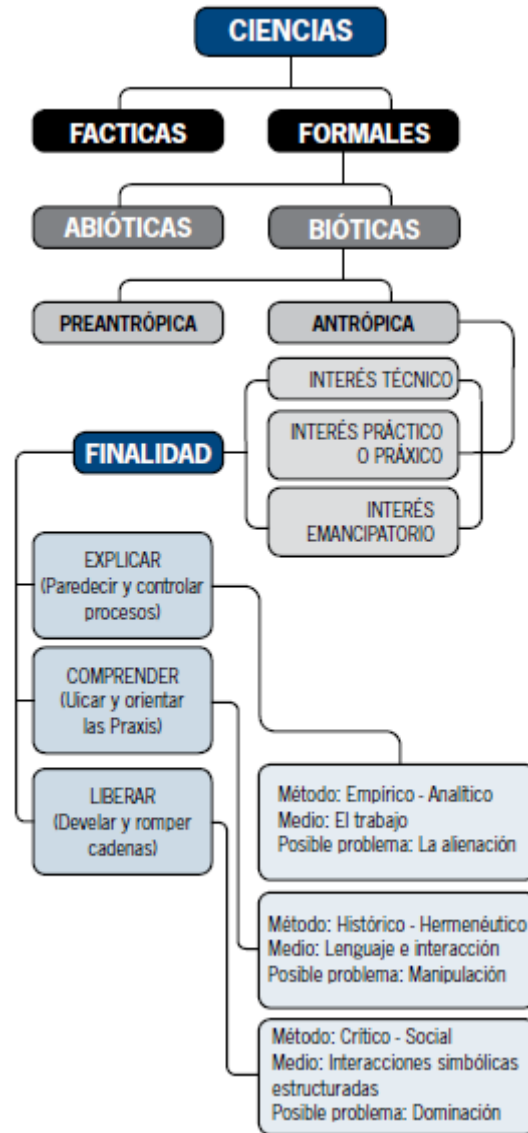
CIENCIAS

FACTICAS

FORMALES

ABIÓTICAS

BIÓTICAS

PREANTRÓPICA

ANTRÓPICA

INTERÉS TÉCNICO

INTERÉS PRÁCTICO O PRÁXICO

INTERÉS EMANCIPATORIO

FINALIDAD

EXPLICAR (Paredecir y controlar procesos)

COMPRENDER (Uicar y orientar las Praxis)

LIBERAR (Develar y romper cadenas)

Método: Empírico - Analítico
Medio: El trabajo
Posible problema: La alienación

Método: Histórico - Hermenéutico
Medio: Lenguaje e interacción
Posible problema: Manipulación

Método: Crítico - Social
Medio: Interacciones simbólicas estructuradas
Posible problema: Dominación